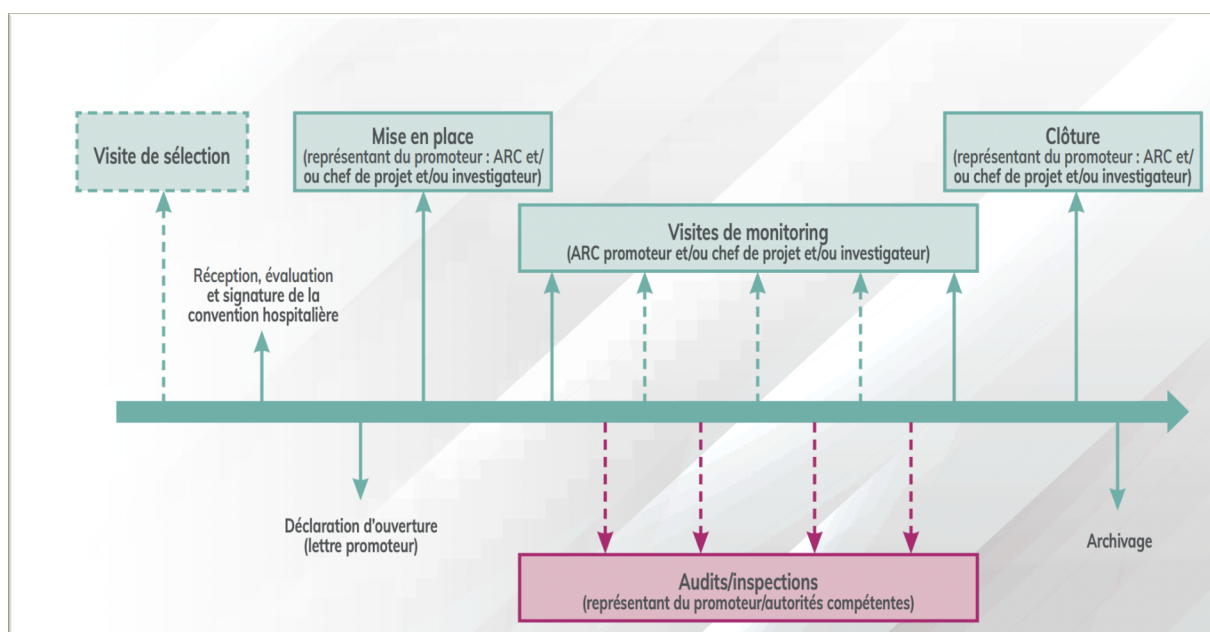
Visite de sélection

Mise en place
(représentant du promoteur : ARC et/ ou chef de projet et/ou investigateur)

Clôture
(représentant du promoteur : ARC et/ ou chef de projet et/ou investigateur)

Visites de monitoring
(ARC promoteur et/ou chef de projet et/ou investigateur)

Réception, évaluation et signature de la convention hospitalière

Déclaration d'ouverture
(lettre promoteur)

Archivage

Audits/inspections
(représentant du promoteur/autorités compétentes)